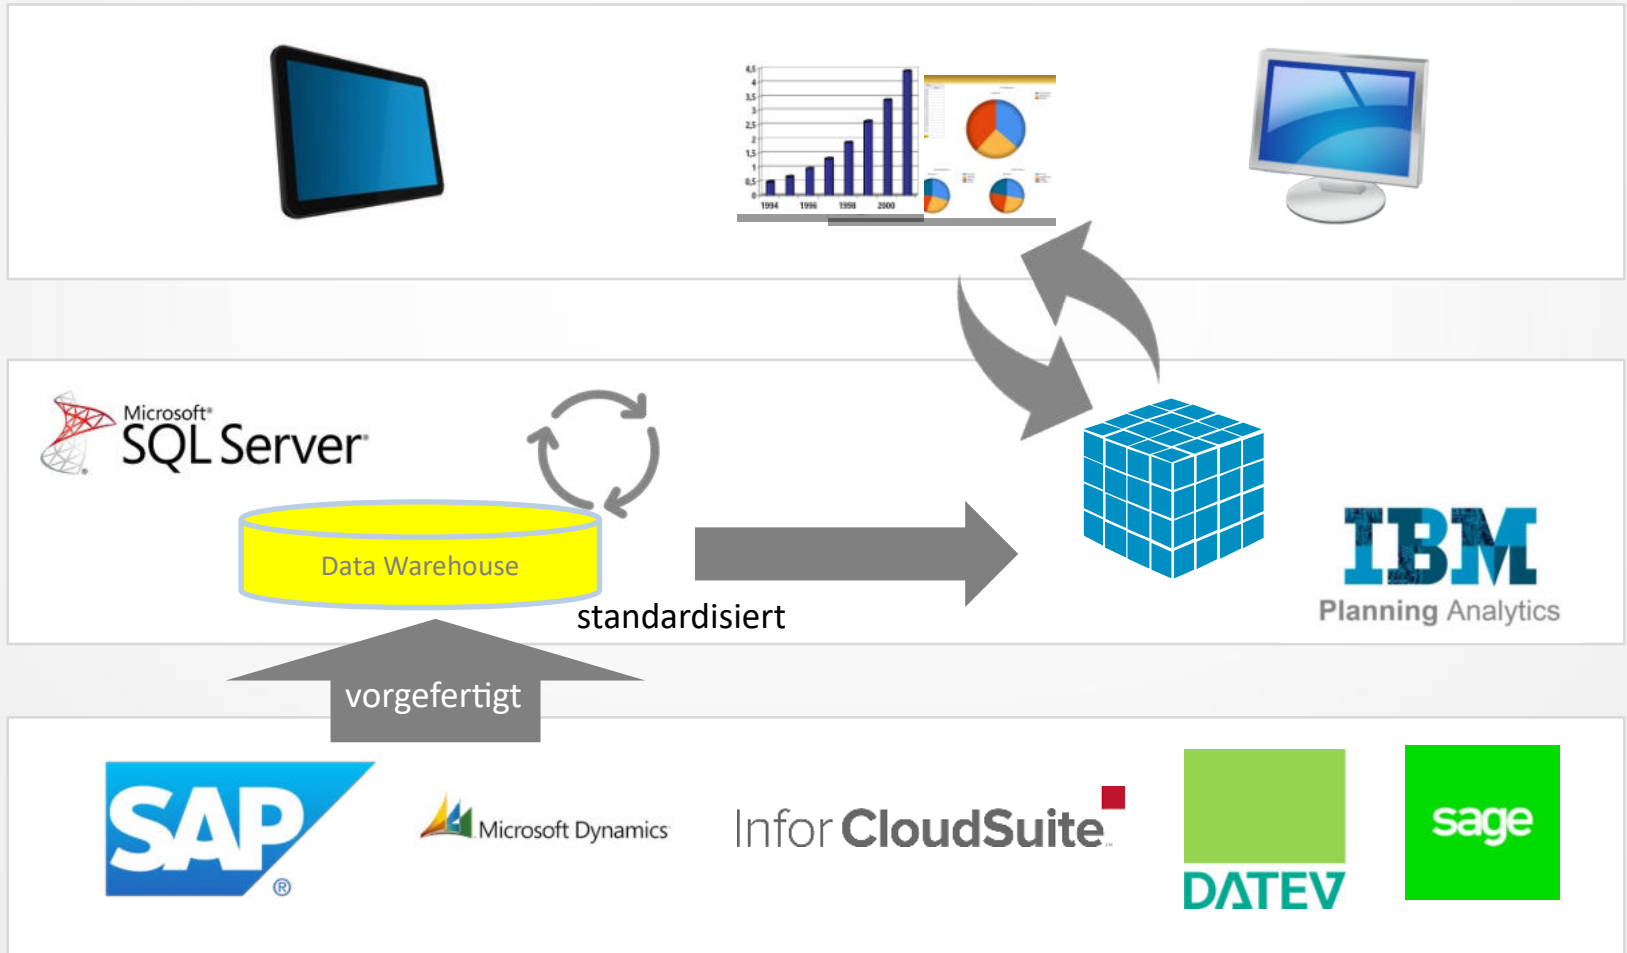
4,5
4
3,5
3
2,5
2
1,5
1
0,5
0
1994
1996
1998
2000

Microsoft® SQL Server®

Data Warehouse

standardisiert

IBM
Planning Analytics

vorgefertigt

SAP®

Microsoft Dynamics

Infor CloudSuite

DATEV

sage